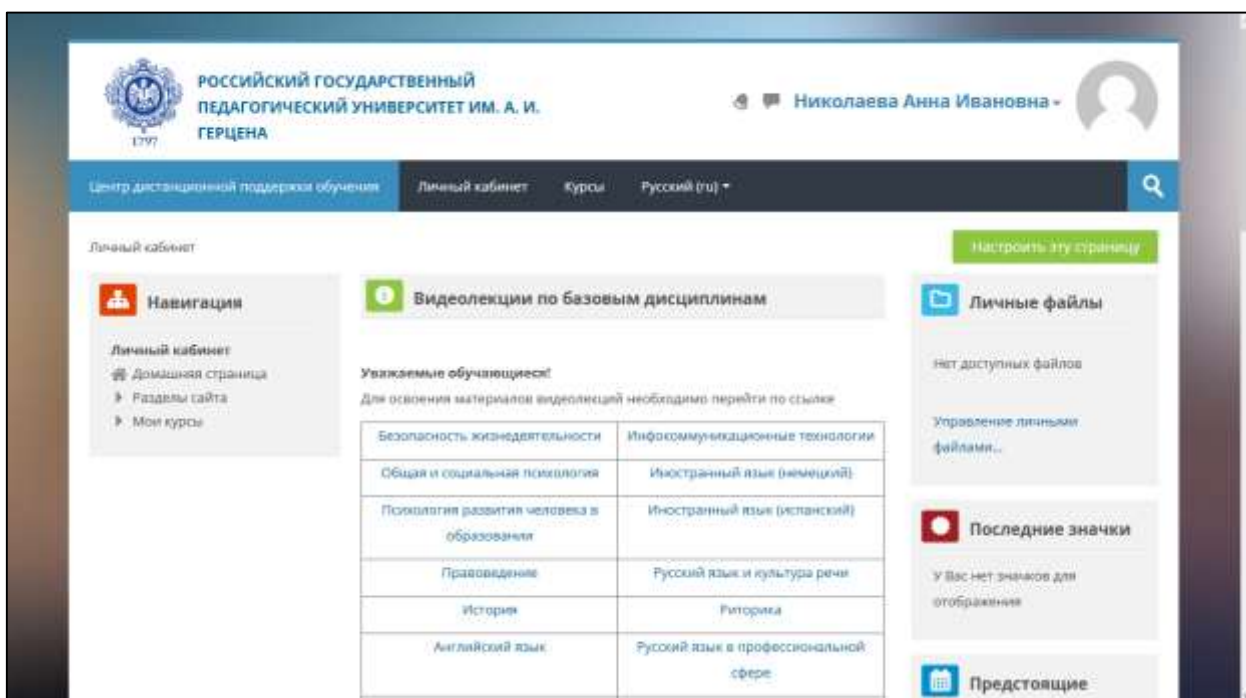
1797

РОССИЙСКИЙ ГОСУДАРСТВЕННЫЙ ПЕДАГОГИЧЕСКИЙ УНИВЕРСИТЕТ ИМ. А. И. ГЕРЦЕНА

Николаева Анна Ивановна

Центр дистанционной поддержки обучения | Личный кабинет | Курсы | Русский (ru)

Личный кабинет

Настроить эту страницу

Навигация

Личный кабинет
Домашняя страница
Разделы сайта
Мои курсы

Видеолекции по базовым дисциплинам

Уважаемые обучающиеся!

Для освоения материалов видеолекций необходимо перейти по ссылке

| Безопасность жизнедеятельности | Инфокоммуникационные технологии |
|---|---|
| Общая и социальная психология | Иностранный язык (немецкий) |
| Психология развития человека в образовании | Иностранный язык (испанский) |
| Правоведение | Русский язык и культура речи |
| История | Риторика |
| Английский язык | Русский язык в профессиональной сфере |

Личные файлы

Нет доступных файлов

Управление личными файлами...

Последние значки

У Вас нет значков для отображения

Предстоящие